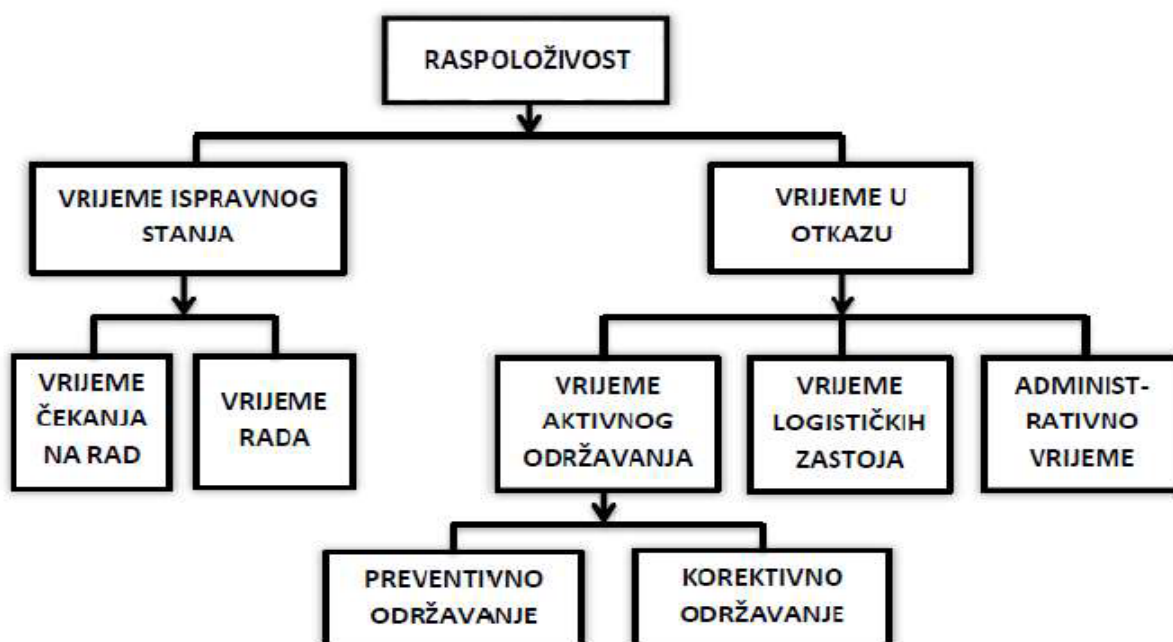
RASPOLOŽIVOST

VRIJEME ISPRAVNOG STANJA

VRIJEME U OTKAZU

VRIJEME ČEKANJA NA RAD

VRIJEME RADA

VRIJEME AKTIVNOG ODRŽAVANJA

VRIJEME LOGISTIČKIH ZASTOJA

ADMINIST-RATIVNO VRIJEME

PREVENTIVNO ODRŽAVANJE

KOREKTIVNO ODRŽAVANJE